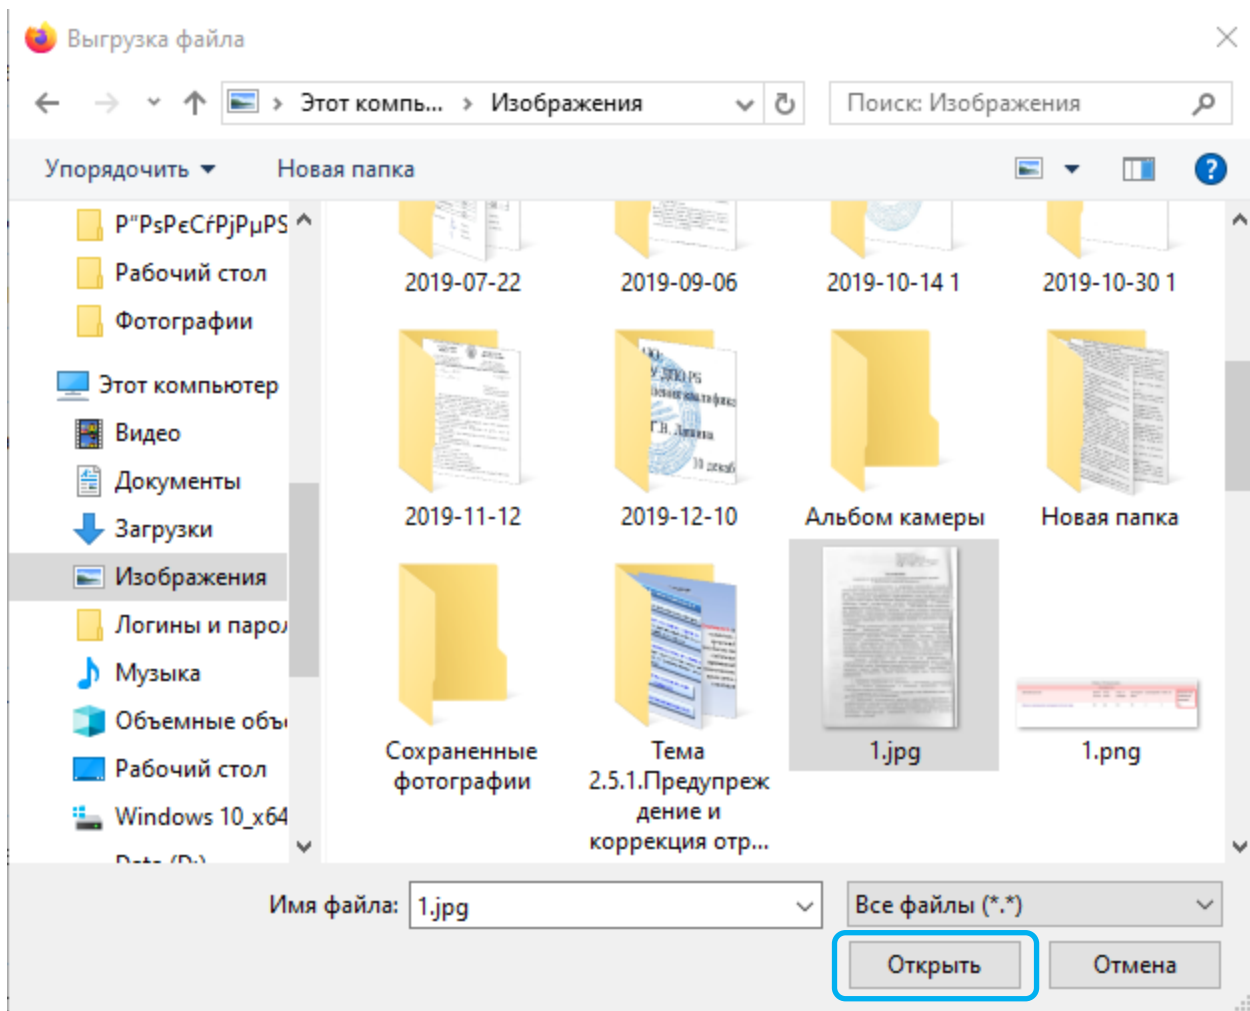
Выгрузка файла

Этот компь... › Изображения

Поиск: Изображения

Упорядочить ▾ Новая папка

P"PsPєCŕPjPµPS
Рабочий стол
Фотографии
Этот компьютер
Видео
Документы
Загрузки
Изображения
Логины и парол
Музыка
Объемные объ
Рабочий стол
Windows 10_x64
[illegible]

2019-07-22
2019-09-06
2019-10-14 1
2019-10-30 1
2019-11-12
2019-12-10
Альбом камеры
Новая папка
Сохраненные фотографии
Тема 2.5.1.Предупреждение и коррекция отр...
1.jpg
1.png

Имя файла: 1.jpg
Все файлы (*.*)
Открыть
Отмена